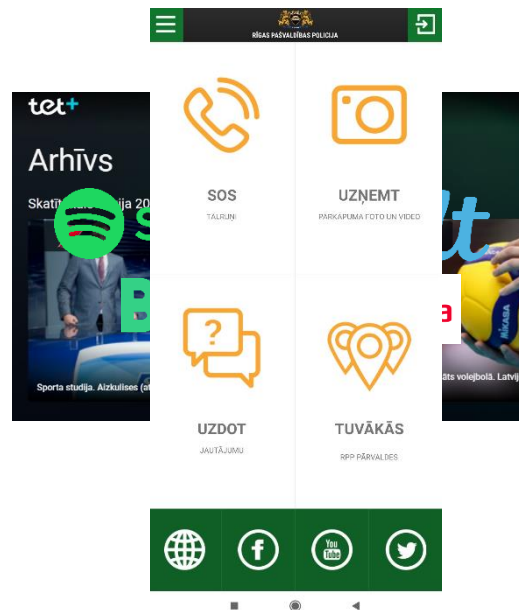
RĪGAS PAŠVALDĪBAS POLICIJA

tet+

Arhīvs

Skatīt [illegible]ija 20

SOS
TĀLRUŅI

UZŅEMT
PĀRKĀPUMA FOTO UN VIDEO

Sporta studija. Aizkulises (at

volejbolā. Latvij

UZDOT
JAUTĀJUMU

TUVĀKĀS
RPP PĀRVALDES

You Tube